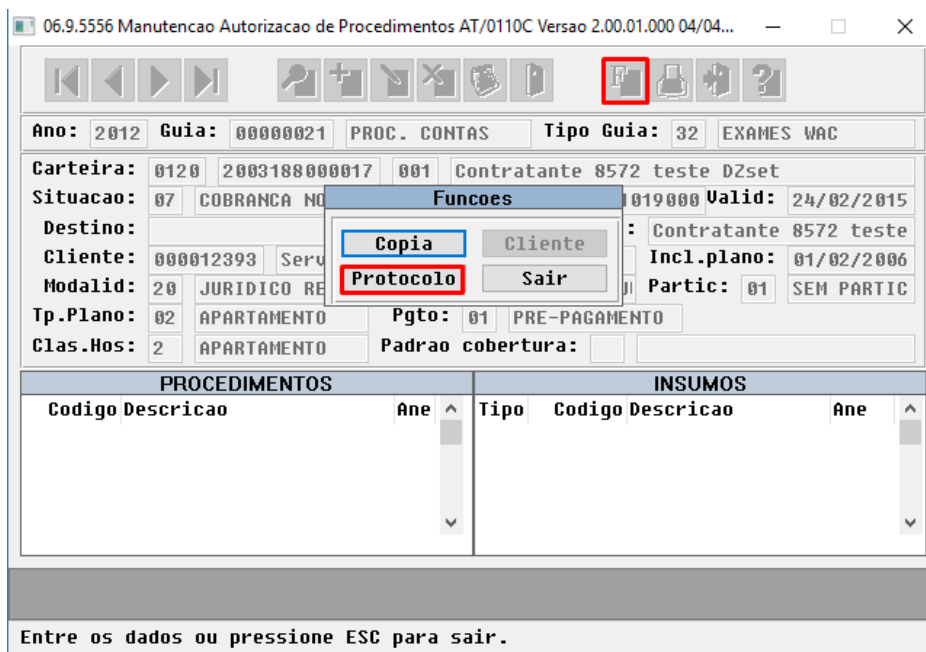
06.9.5556 Manutencao Autorizacao de Procedimentos AT/0110C Versao 2.00.01.000 04/04...

Ano: 2012 Guia: 00000021 PROC. CONTAS Tipo Guia: 32 EXAMES WAC

Carteira: 0120 2003188000017 001 Contratante 8572 teste DZset
Situacao: 07 COBRANCA NO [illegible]019000 Valid: 24/02/2015
Destino: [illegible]: Contratante 8572 teste
Cliente: 000012393 Serv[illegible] Incl.plano: 01/02/2006
Modalid: 20 JURIDICO RE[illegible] Partic: 01 SEM PARTIC
Tp.Plano: 02 APARTAMENTO Pgto: 01 PRE-PAGAMENTO
Clas.Hos: 2 APARTAMENTO Padrao cobertura:

Funcoes
Copia Cliente
Protocolo Sair

PROCEDIMENTOS
Codigo Descricao Ane

INSUMOS
Tipo Codigo Descricao Ane

Entre os dados ou pressione ESC para sair.